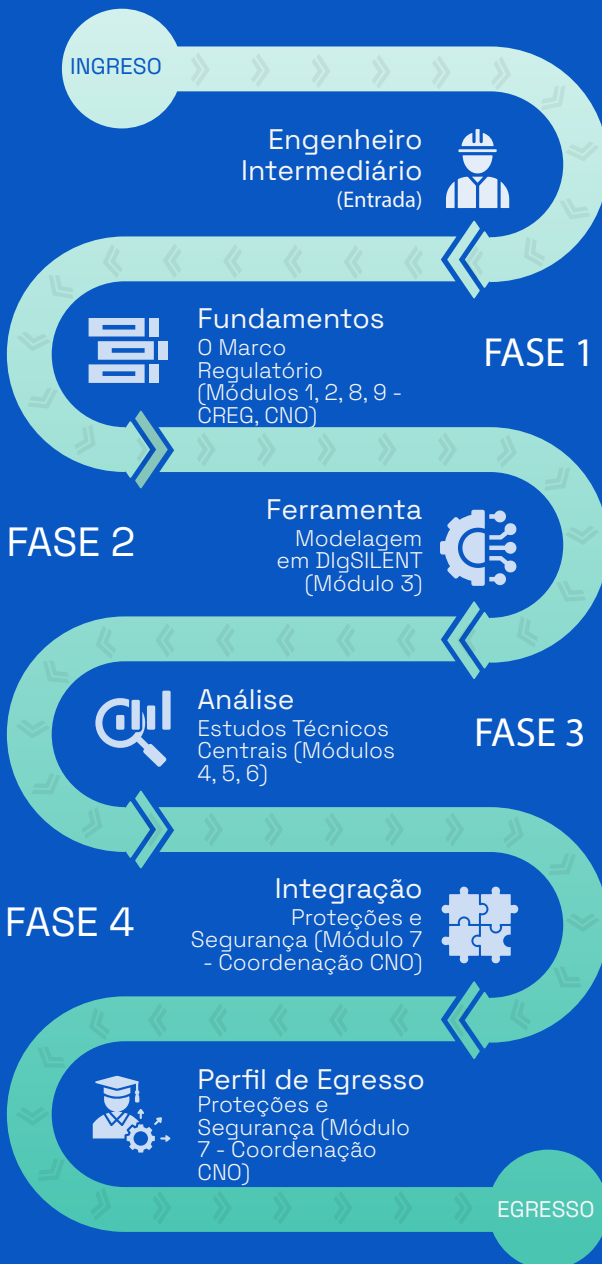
INGRESO

Engenheiro Intermediário (Entrada)

Fundamentos
O Marco Regulatório (Módulos 1, 2, 8, 9 - CREG, CNO)

FASE 1

FASE 2

Ferramenta
Modelagem em DIgSILENT (Módulo 3)

Análise
Estudos Técnicos Centrais (Módulos 4, 5, 6)

FASE 3

FASE 4

Integração
Proteções e Segurança (Módulo 7 - Coordenação CNO)

Perfil de Egresso
Proteções e Segurança (Módulo 7 - Coordenação CNO)

EGRESSO